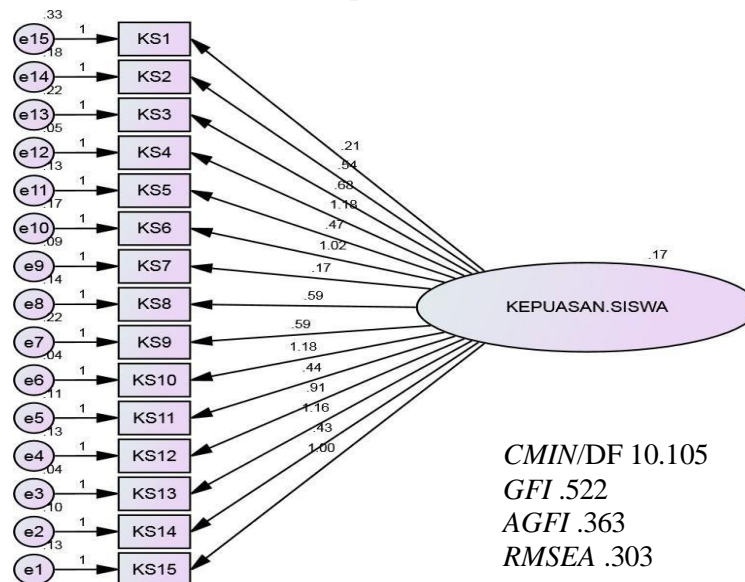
.33
e15
1
KS1
.18
e14
1
KS2
.22
e13
1
KS3
.05
e12
1
KS4
.13
e11
1
KS5
.17
e10
1
KS6
.09
e9
1
KS7
.14
e8
1
KS8
.22
e7
1
KS9
.04
e6
1
KS10
.11
e5
1
KS11
.13
e4
1
KS12
.04
e3
1
KS13
.10
e2
1
KS14
.13
e1
1
KS15

.21
.54
.68
1.18
.47
1.02
.17
.59
.59
1.18
.44
.91
1.16
.43
1.00

.17
KEPUASAN.SISWA

*CMIN*/DF 10.105
*GFI* .522
*AGFI* .363
*RMSEA* .303